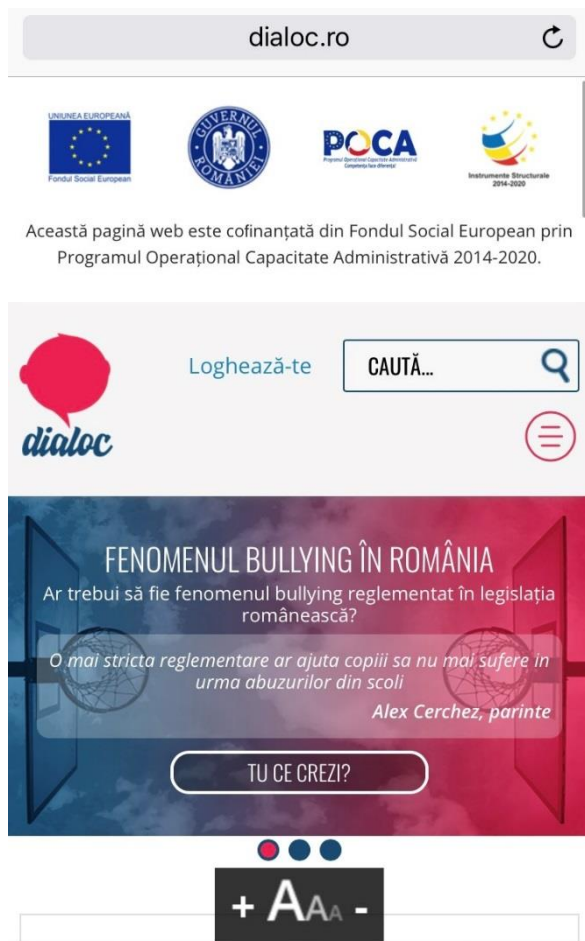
dialoc.ro

UNIUNEA EUROPEANĂ
Fondul Social European

GUVERNUL ROMÂNIEI

POCA
Programul Operațional Capacitate Administrativă
Competența face diferența!

Instrumente Structurale 2014-2020

Această pagină web este cofinanțată din Fondul Social European prin Programul Operațional Capacitate Administrativă 2014-2020.

dialoc

Loghează-te

CAUTĂ...

FENOMENUL BULLYING ÎN ROMÂNIA
Ar trebui să fie fenomenul bullying reglementat în legislația românească?

O mai stricta reglementare ar ajuta copiii sa nu mai sufere in urma abuzurilor din scoli
Alex Cerchez, parinte

TU CE CREZI?

+ AAA -